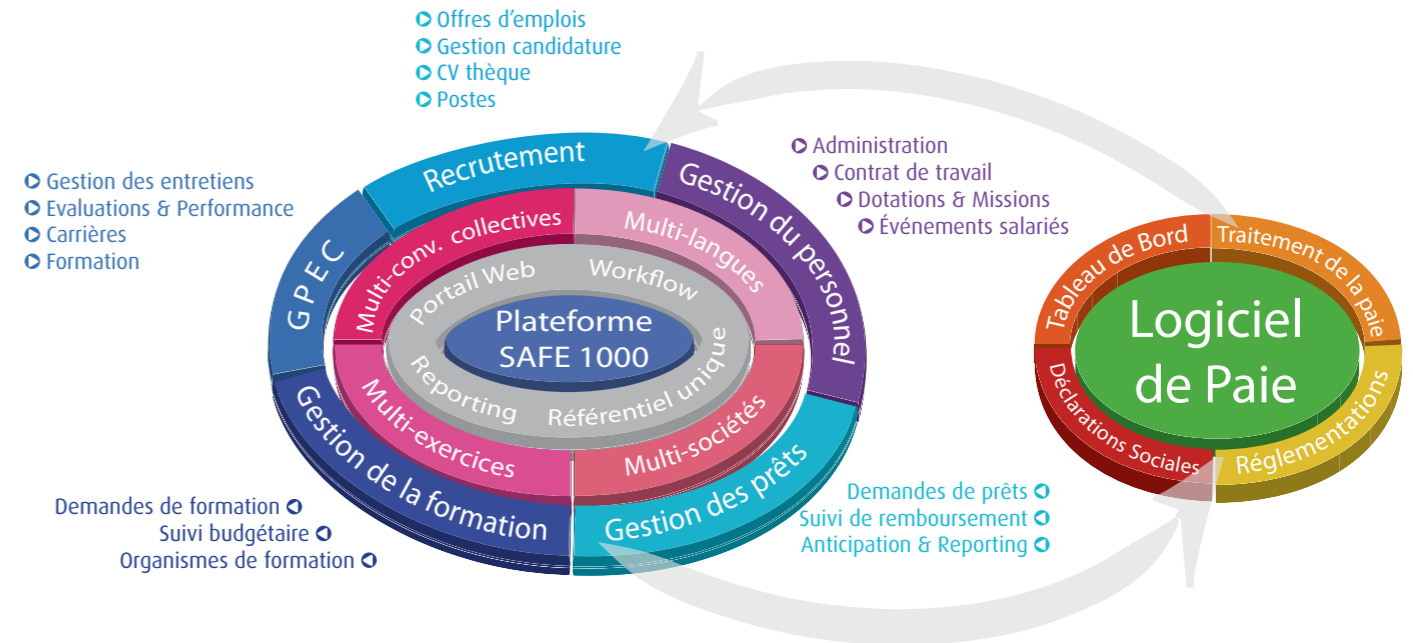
Offres d'emplois
Gestion candidature
CV thèque
Postes

Gestion des entretiens
Evaluations & Performance
Carrières
Formation

Administration
Contrat de travail
Dotations & Missions
Événements salariés

Recrutement
Gestion du personnel
GPEC
Gestion de la formation
Gestion des prêts

Multi-conv. collectives
Multi-langues
Multi-exercices
Multi-sociétés

Portail Web
Workflow
Reporting
Référentiel unique

Plateforme SAFE 1000

Tableau de Bord
Traitement de la paie
Déclarations Sociales
Réglementations

Logiciel de Paie

Demandes de formation
Suivi budgétaire
Organismes de formation

Demandes de prêts
Suivi de remboursement
Anticipation & Reporting